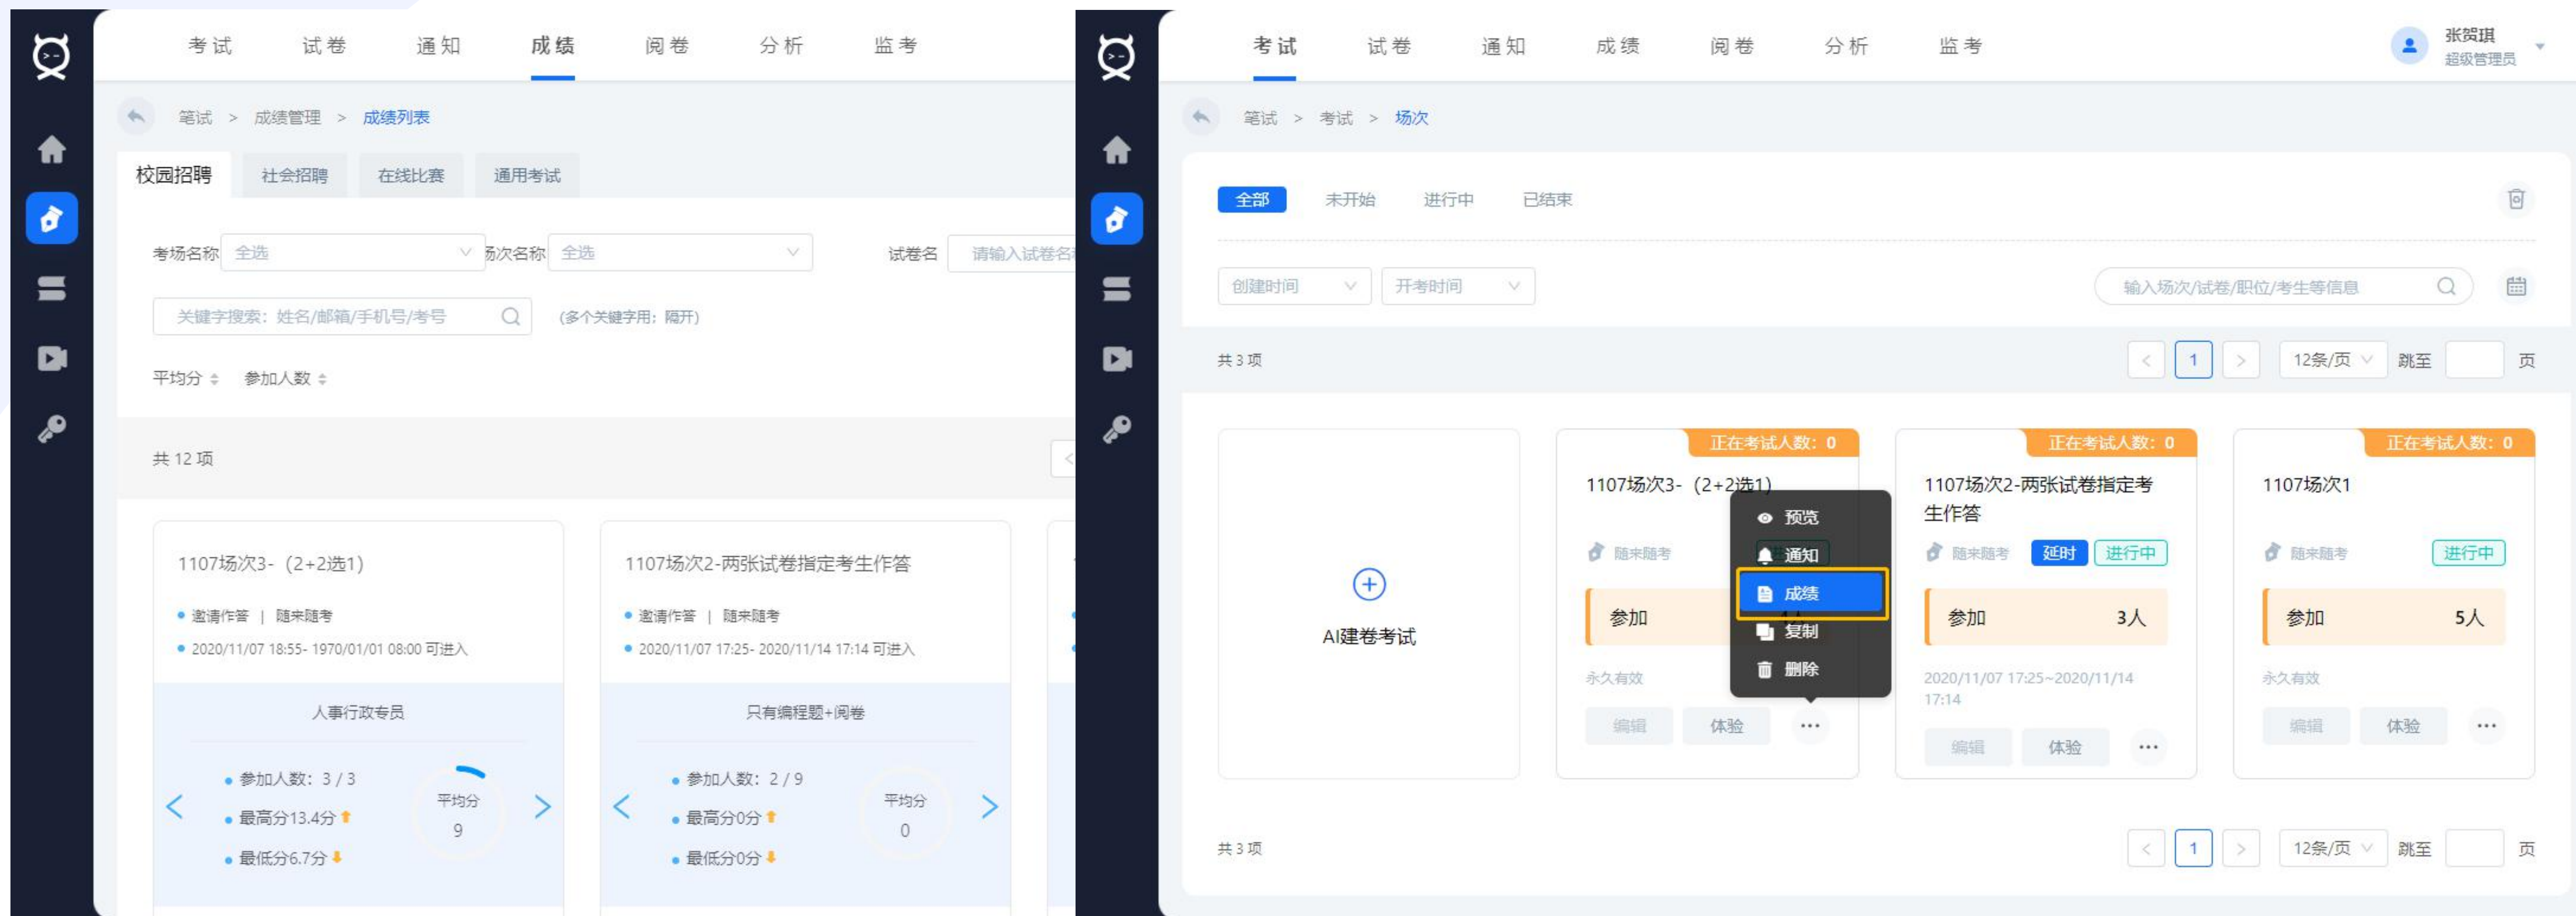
考试 试卷 通知 成绩 阅卷 分析 监考

笔试 > 成绩管理 > 成绩列表

校园招聘 社会招聘 在线比赛 通用考试

考场名称 全选 场次名称 全选 试卷名 请输入试卷名

关键字搜索：姓名/邮箱/手机号/考号 (多个关键字用：隔开)

平均分 参加人数

共 12 项

1107场次3-（2+2选1）
• 邀请作答 | 随来随考
• 2020/11/07 18:55- 1970/01/01 08:00 可进入
人事行政专员
• 参加人数：3 / 3
• 最高分13.4分
• 最低分6.7分
平均分
9

1107场次2-两张试卷指定考生作答
• 邀请作答 | 随来随考
• 2020/11/07 17:25- 2020/11/14 17:14 可进入
只有编程题+阅卷
• 参加人数：2 / 9
• 最高分0分
• 最低分0分
平均分
0

考试 试卷 通知 成绩 阅卷 分析 监考
张贺琪
超级管理员

笔试 > 考试 > 场次

全部 未开始 进行中 已结束

创建时间 开考时间 输入场次/试卷/职位/考生等信息

共 3 项 1 12条/页 跳至 页

AI建卷考试

正在考试人数：0
1107场次3-（2+2选1）
随来随考
参加
永久有效
编辑 体验
预览
通知
成绩
复制
删除

正在考试人数：0
1107场次2-两张试卷指定考生作答
随来随考 延时 进行中
参加 3人
2020/11/07 17:25~2020/11/14 17:14
编辑 体验

正在考试人数：0
1107场次1
随来随考 进行中
参加 5人
永久有效
编辑 体验

共 3 项 1 12条/页 跳至 页